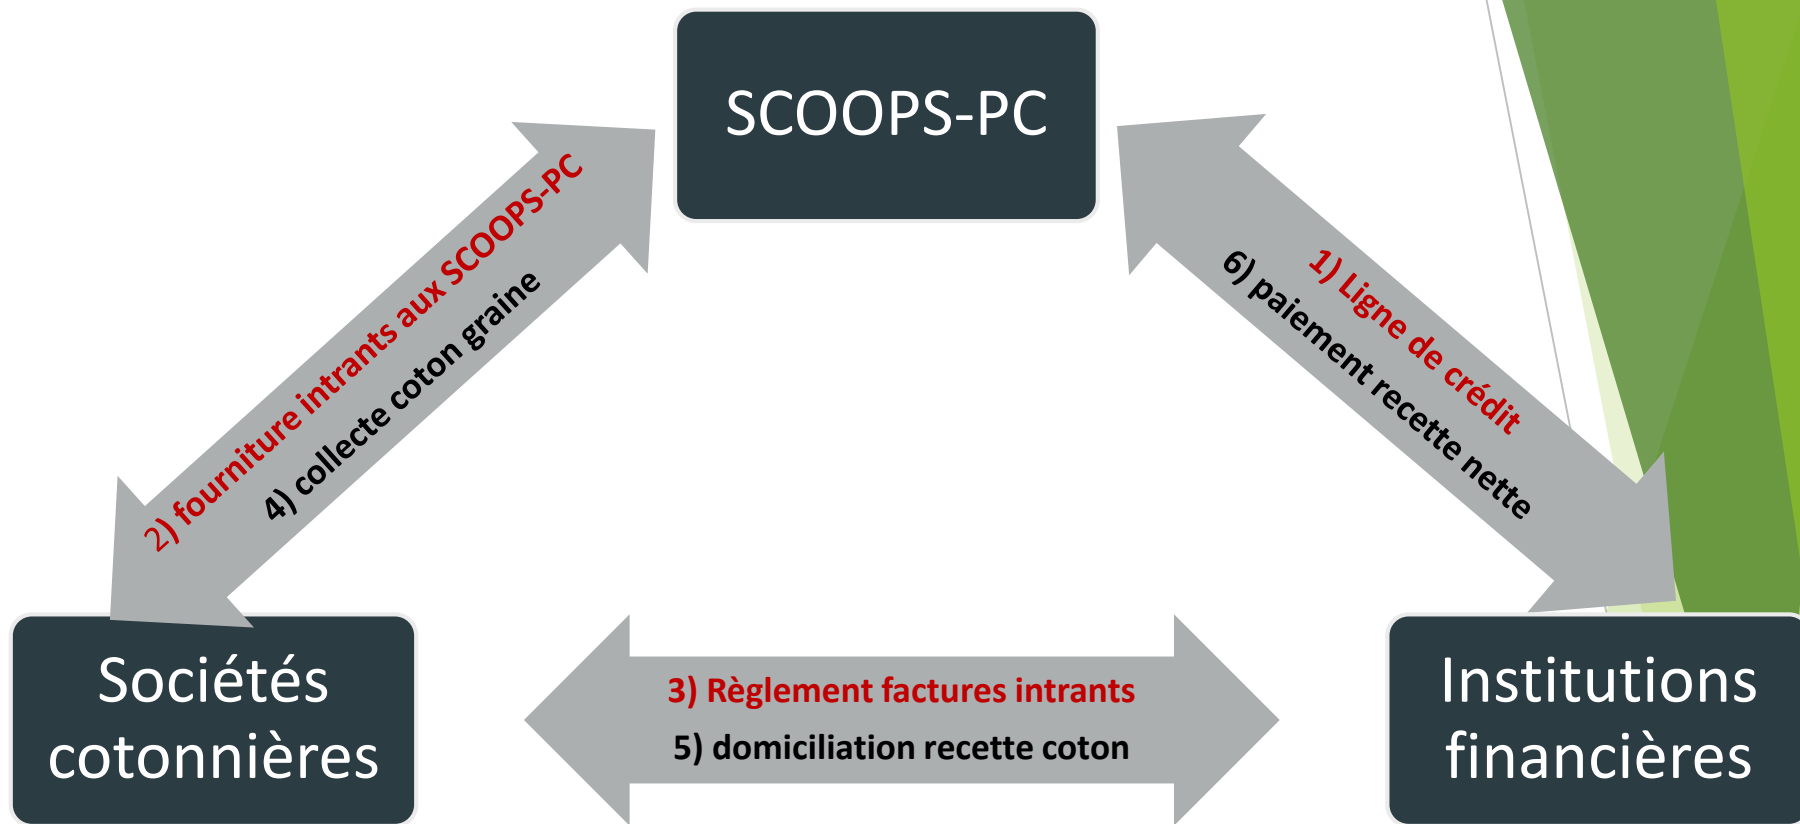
SCOOPS-PC

2) fourniture intrants aux SCOOPS-PC
4) collecte coton graine

1) Ligne de crédit
6) paiement recette nette

Sociétés cotonnières

3) Règlement factures intrants
5) domiciliation recette coton

Institutions financières